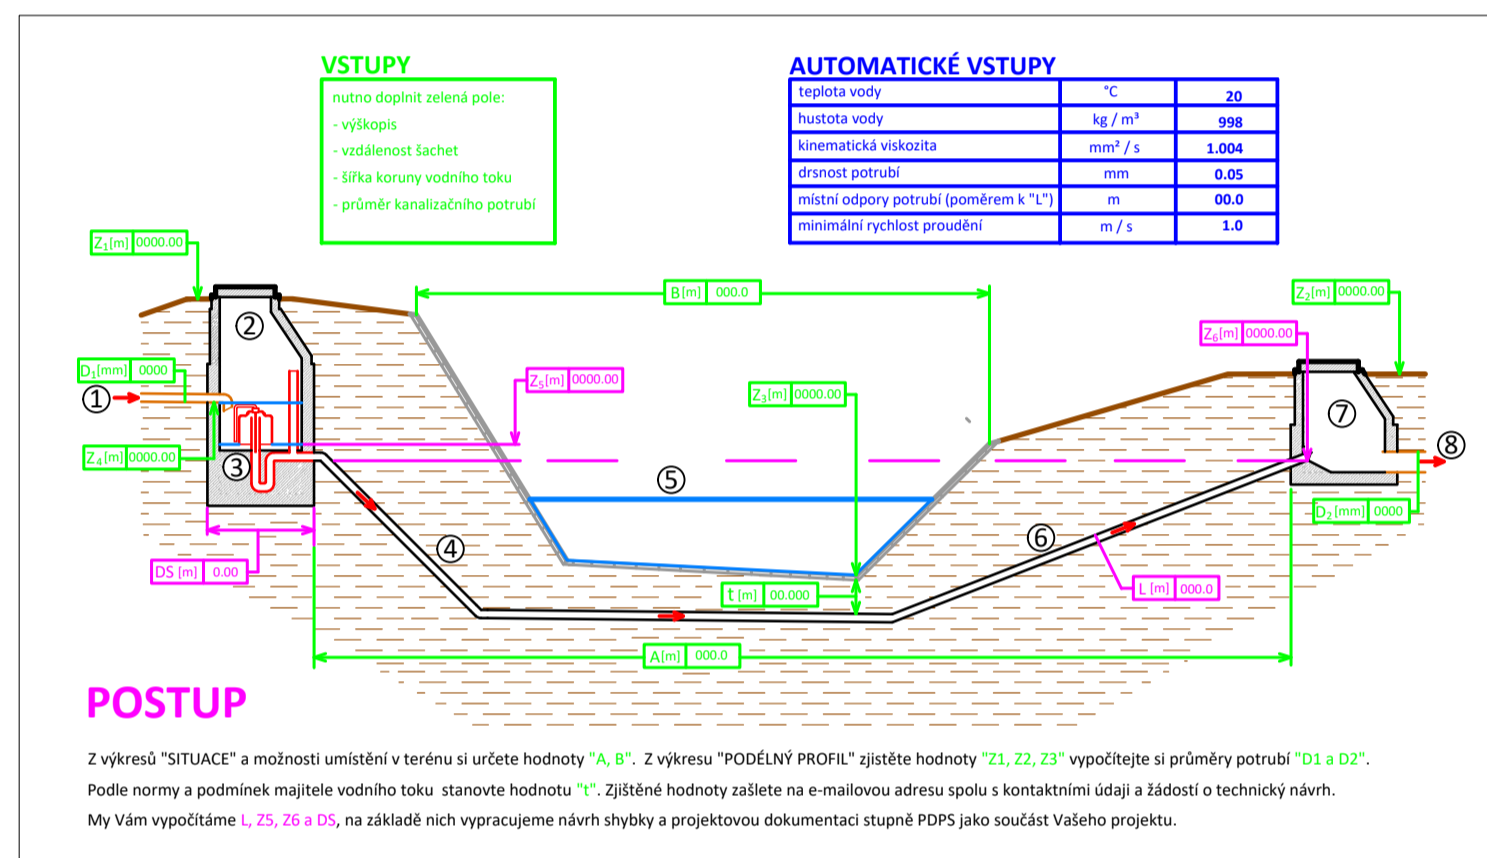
VSTUPY

nutno doplnit zelená pole:
- výškopis
- vzdálenost šachet
- šířka koruny vodního toku
- průměr kanalizačního potrubí

AUTOMATICKÉ VSTUPY

| teplota vody | °C | 20 |
|---|---|---|
| hustota vody | kg / m³ | 998 |
| kinematická viskozita | mm² / s | 1.004 |
| drsnost potrubí | mm | 0.05 |
| místní odpory potrubí (poměrem k "L") | m | 00.0 |
| minimální rychlost proudění | m / s | 1.0 |

$Z_1$[m] 0000.00

B[m] 000.0

$Z_2$[m] 0000.00

$Z_6$[m] 0000.00

② 

$D_1$[mm] 0000

①

$Z_5$[m] 0000.00

$Z_3$[m] 0000.00

⑦

⑧

$Z_4$[m] 0000.00

③

⑤

④

⑥

$D_2$[mm] 0000

DS [m] 0.00

L [m] 000.0

t [m] 00.000

A[m] 000.0

POSTUP

Z výkresů "SITUACE" a možnosti umístění v terénu si určete hodnoty "A, B". Z výkresu "PODÉLNÝ PROFIL" zjistěte hodnoty "Z1, Z2, Z3" vypočítejte si průměry potrubí "D1 a D2". Podle normy a podmínek majitele vodního toku stanovte hodnotu "t". Zjištěné hodnoty zašlete na e-mailovou adresu spolu s kontaktními údaji a žádostí o technický návrh. My Vám vypočítáme L, Z5, Z6 a DS, na základě nich vypracujeme návrh shybky a projektovou dokumentaci stupně PDPS jako součást Vašeho projektu.